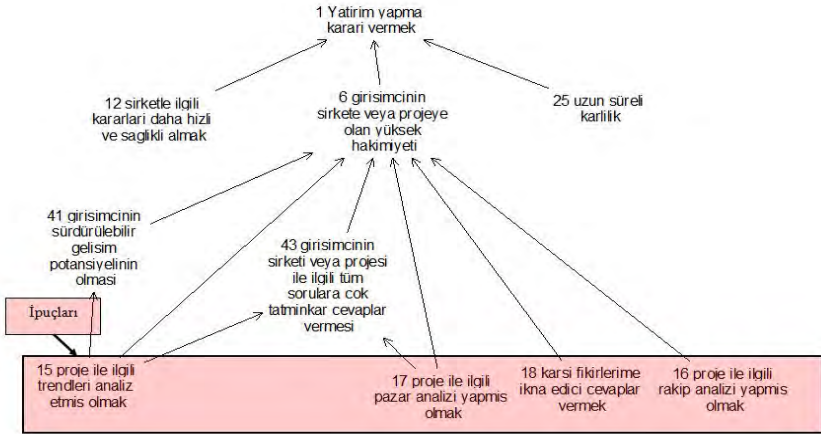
1 Yatirim yapma karari vermek

12 sirketle ilgili kararlari daha hizli ve saglikli almak

6 girisimcinin sirkete veya projeye olan yüksek hakimiyeti

25 uzun süreli karlilik

41 girisimcinin sürdürülebilir gelisim potansiyelinin olmasi

43 girisimcinin sirketi veya projesi ile ilgili tüm sorulara cok tatminkar cevaplar vermesi

İpuçları

15 proje ile ilgili trendleri analiz etmis olmak

17 proje ile ilgili pazar analizi yapmis olmak

18 karsi fikirlerime ikna edici cevaplar vermek

16 proje ile ilgili rakip analizi yapmis olmak